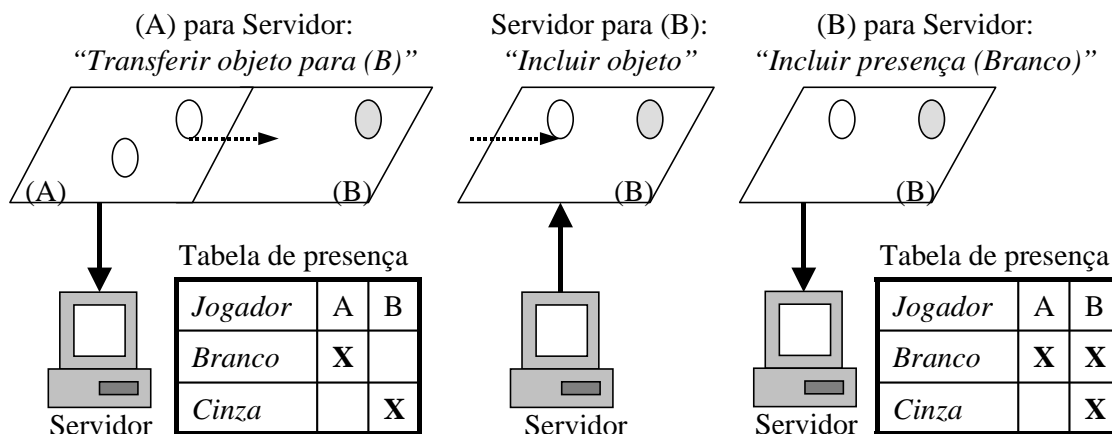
(A) para Servidor:
*"Transferir objeto para (B)"*

(A)

(B)

Servidor

Tabela de presença

| *Jogador* | A | B |
|---|---|---|
| *Branco* | **X** | |
| *Cinza* | | **X** |

Servidor para (B):
*"Incluir objeto"*

(B)

Servidor

(B) para Servidor:
*"Incluir presença (Branco)"*

(B)

Servidor

Tabela de presença

| *Jogador* | A | B |
|---|---|---|
| *Branco* | **X** | **X** |
| *Cinza* | | **X** |